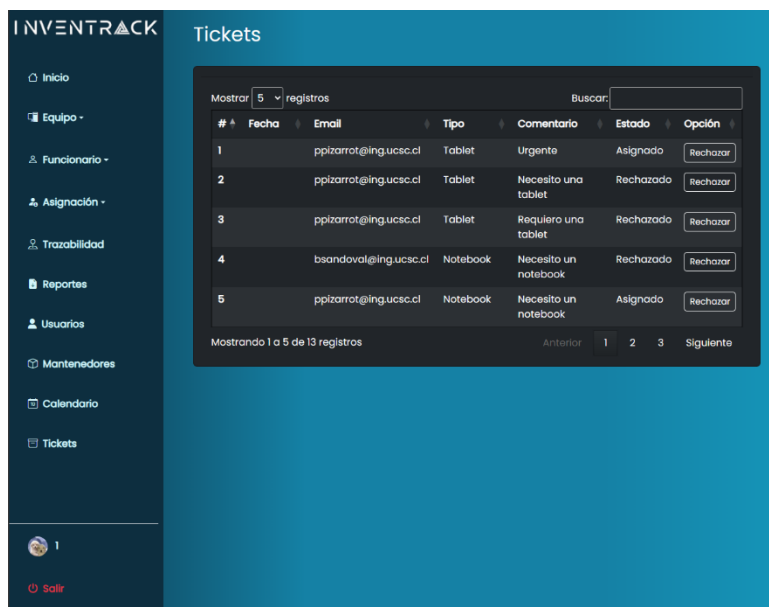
INVENTRACK

Inicio
Equipo
Funcionario
Asignación
Trazabilidad
Reportes
Usuarios
Mantenedores
Calendario
Tickets

1

Salir

Tickets

Mostrar 5 registros

Buscar:

| # | Fecha | Email | Tipo | Comentario | Estado | Opción |
|---|---|---|---|---|---|---|
| 1 | | ppizarrot@ing.ucsc.cl | Tablet | Urgente | Asignado | Rechazar |
| 2 | | ppizarrot@ing.ucsc.cl | Tablet | Necesito una tablet | Rechazado | Rechazar |
| 3 | | ppizarrot@ing.ucsc.cl | Tablet | Requiero una tablet | Rechazado | Rechazar |
| 4 | | bsandoval@ing.ucsc.cl | Notebook | Necesito un notebook | Rechazado | Rechazar |
| 5 | | ppizarrot@ing.ucsc.cl | Notebook | Necesito un notebook | Asignado | Rechazar |

Mostrando 1 a 5 de 13 registros

Anterior 1 2 3 Siguiente